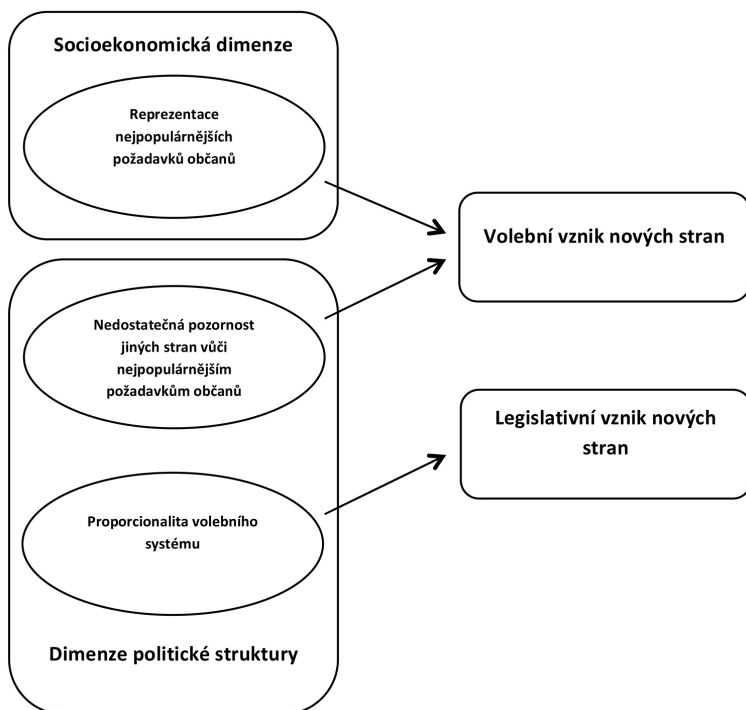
Socioekonomická dimenze

Reprezentace nejpopulárnějších požadavků občanů

Volební vznik nových stran

Nedostatečná pozornost jiných stran vůči nejpopulárnějším požadavkům občanů

Legislativní vznik nových stran

Proporcionalita volebního systému

Dimenze politické struktury